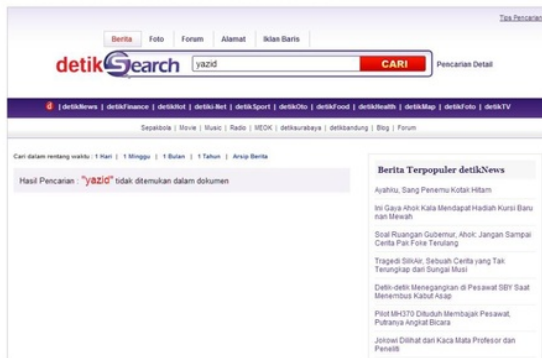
Tips Pencarian

Berita | Foto | Forum | Alamat | Iklan Baris

detikSearch yazid CARI Pencarian Detail

d | detikNews | detikFinance | detikInet | detiki-Net | detikSport | detikOto | detikFood | detikHealth | detikMap | detikFoto | detikTV

Sepakbola | Movie | Music | Radio | MEOK | detiksurabaya | detikbandung | Blog | Forum

Cari dalam rentang waktu : 1 Hari | 1 Minggu | 1 Bulan | 1 Tahun | Arsip Berita

Hasil Pencarian : "yazid" tidak ditemukan dalam dokumen

Berita Terpopuler detikNews

Ayahku, Sang Penemu Kotak Hitam

Ini Gaya Ahok Kala Mendapat Hadiah Kursi Baru nan Mewah

Soal Ruangan Gubernur, Ahok: Jangan Sampai Cerita Pak Foke Terulang

Tragedi SilkAir, Sebuah Cerita yang Tak Terungkap dari Sungai Musi

Detik-detik Menegangkan di Pesawat SBY Saat Menembus Kabut Asap

Pilot MH370 Dituduh Membajak Pesawat, Putranya Angkat Bicara

Jokowi Dilihat dari Kaca Mata Profesor dan Peneliti